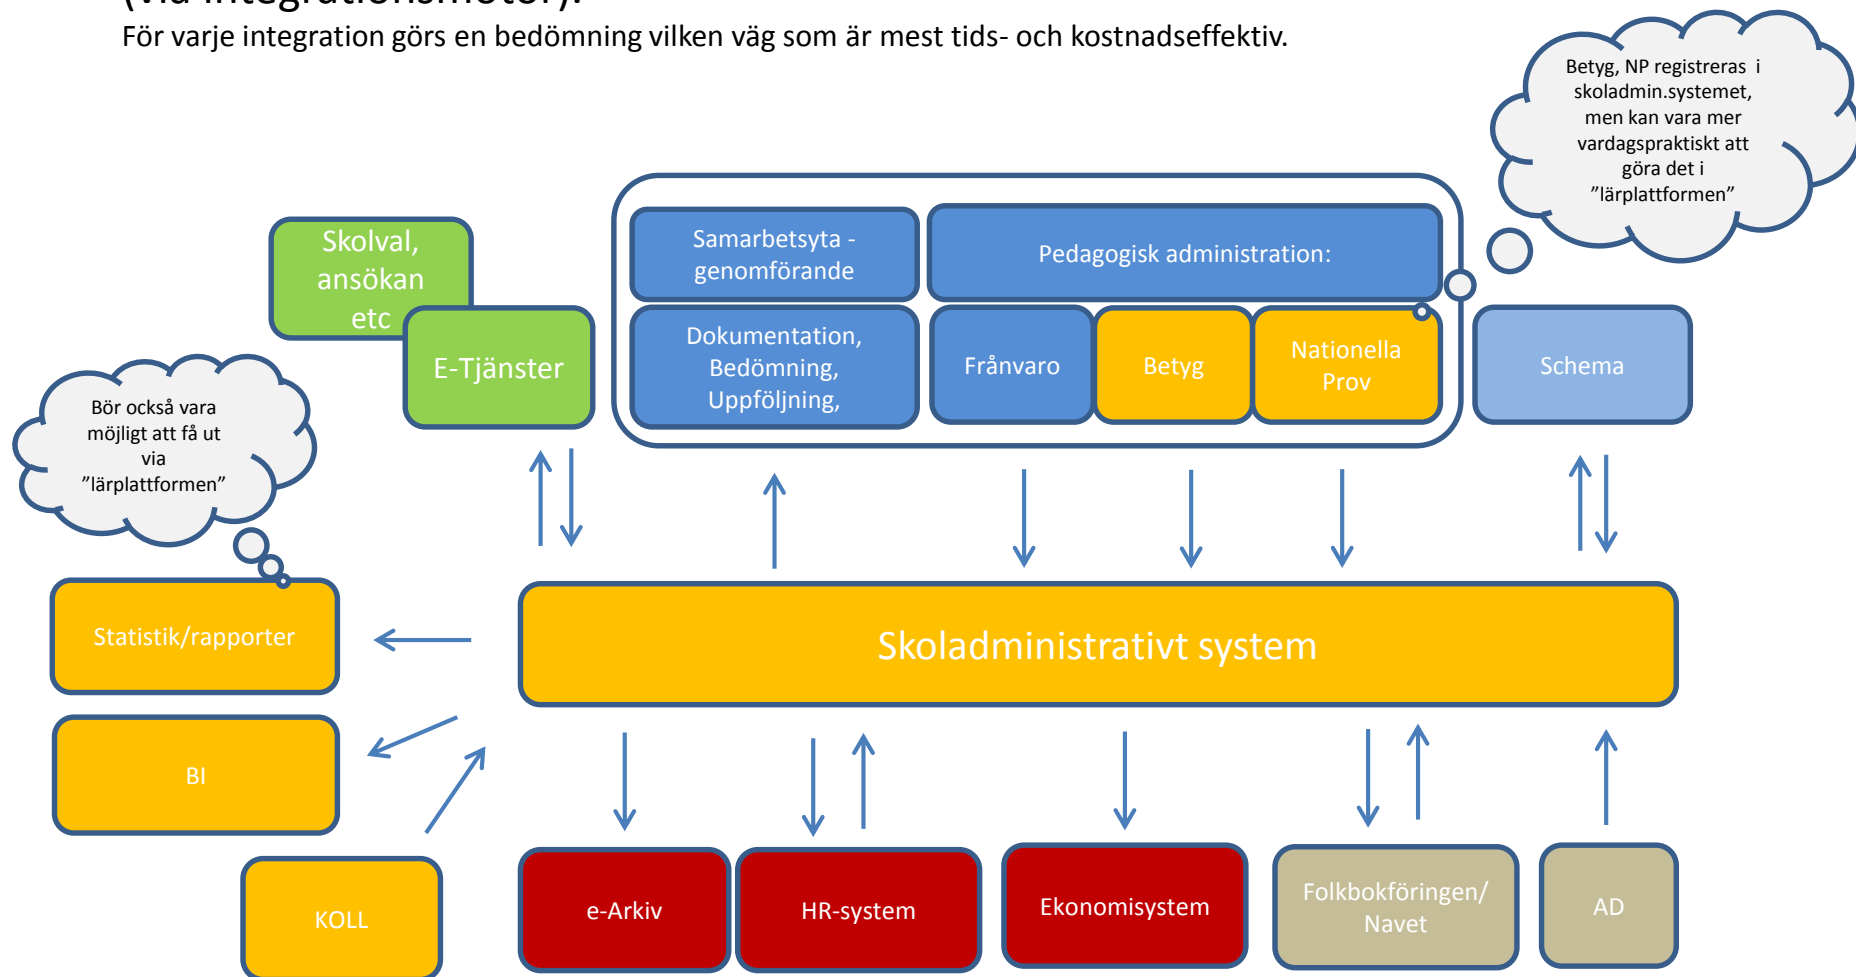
(via integrationsmotor).
För varje integration görs en bedömning vilken väg som är mest tids- och kostnadseffektiv.

Betyg, NP registreras i skoladmin.systemet, men kan vara mer vardagspraktiskt att göra det i ”lärplattformen”

Skolval, ansökan etc

E-Tjänster

Samarbetsyta - genomförande

Pedagogisk administration:

Dokumentation, Bedömning, Uppföljning,

Frånvaro

Betyg

Nationella Prov

Schema

Bör också vara möjligt att få ut via ”lärplattformen”

Statistik/rapporter

Skoladministrativt system

BI

KOLL

e-Arkiv

HR-system

Ekonomisystem

Folkbokföringen/ Navet

AD